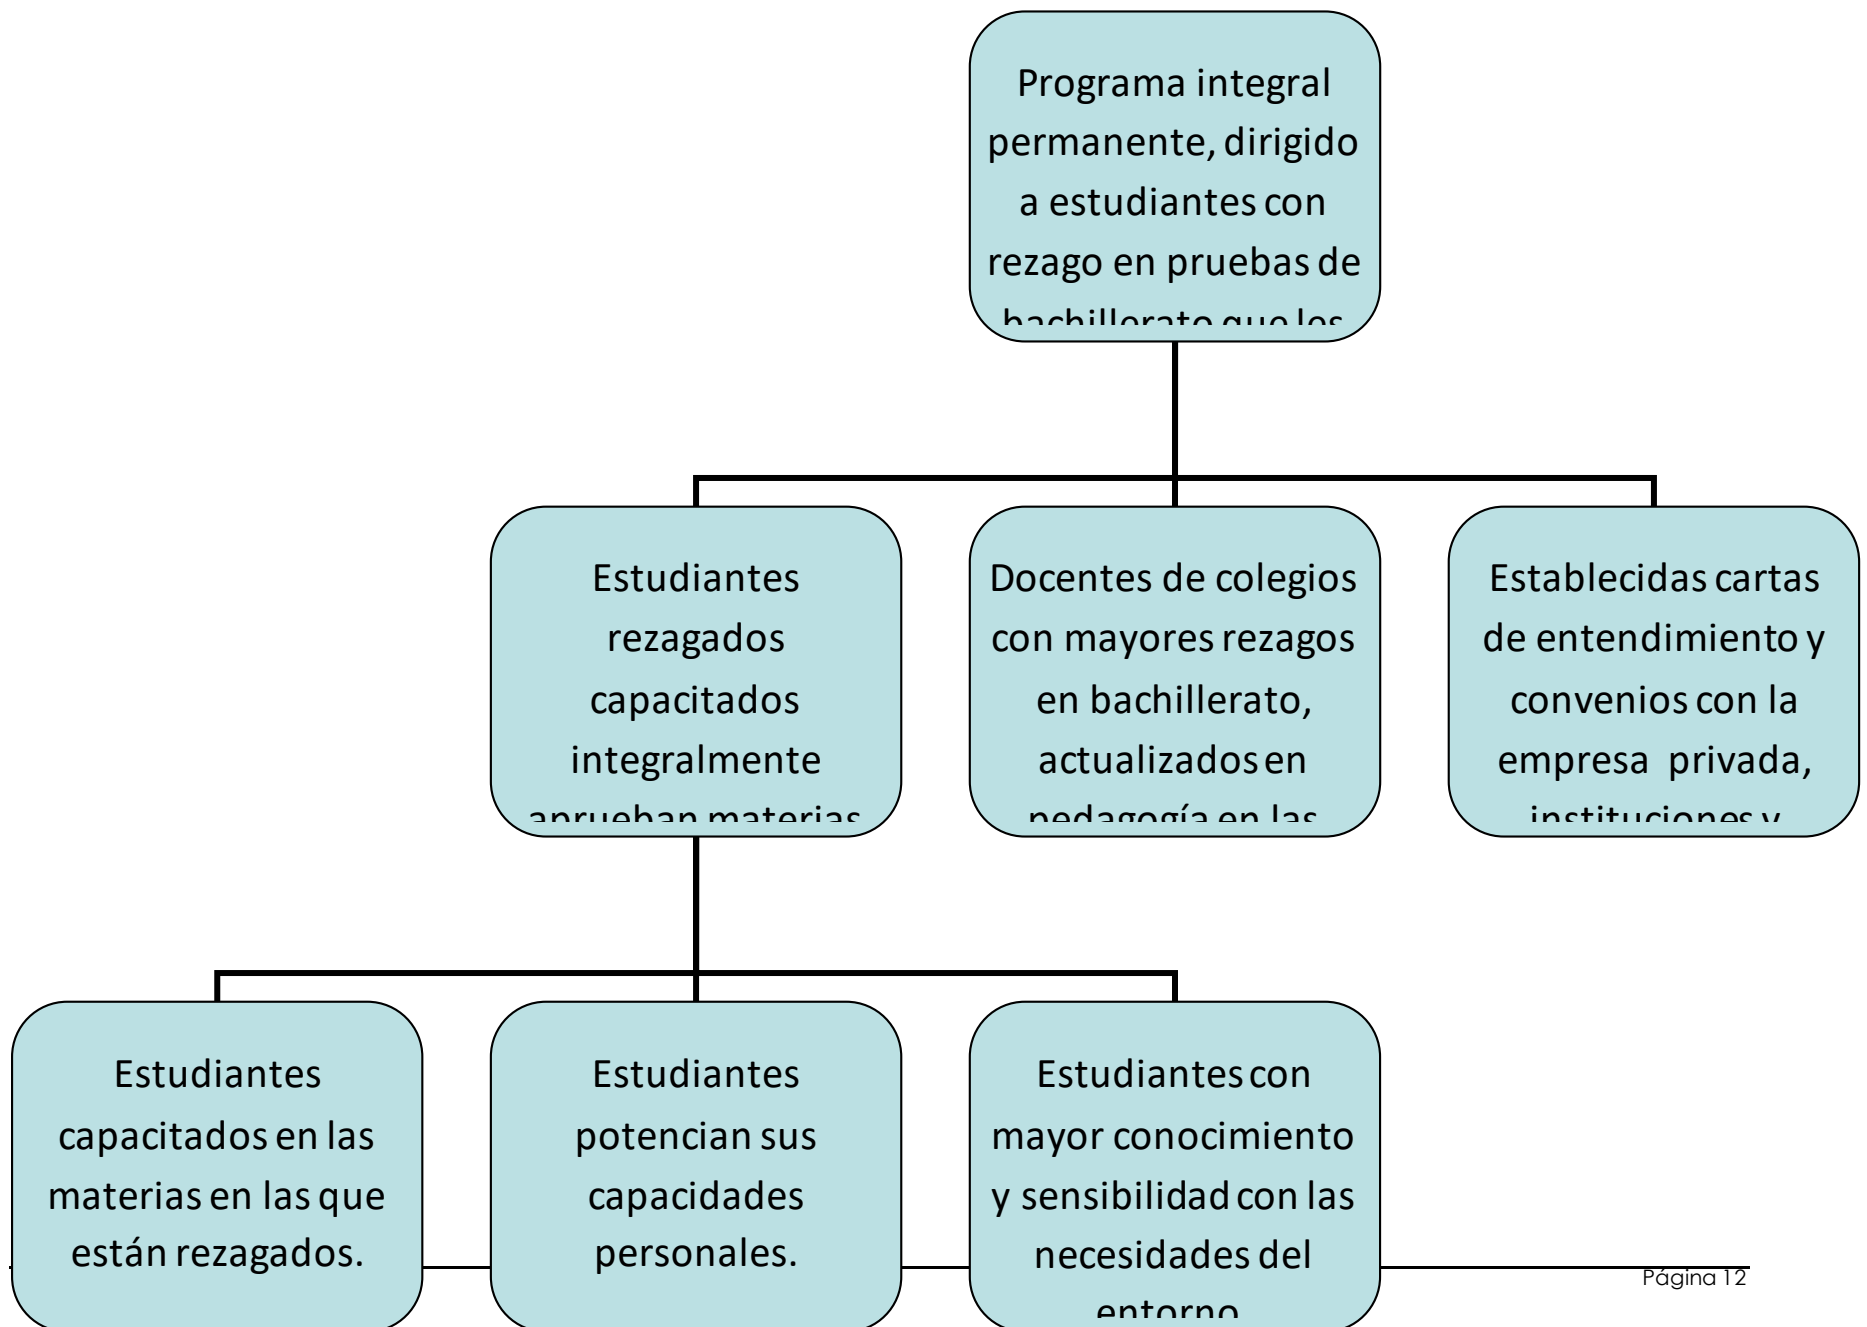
Programa integral permanente, dirigido a estudiantes con rezago en pruebas de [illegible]

Estudiantes rezagados capacitados integralmente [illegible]

Docentes de colegios con mayores rezagos en bachillerato, actualizados en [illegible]

Establecidas cartas de entendimiento y convenios con la empresa privada, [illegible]

Estudiantes capacitados en las materias en las que están rezagados.

Estudiantes potencian sus capacidades personales.

Estudiantes con mayor conocimiento y sensibilidad con las necesidades del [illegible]

Página 12